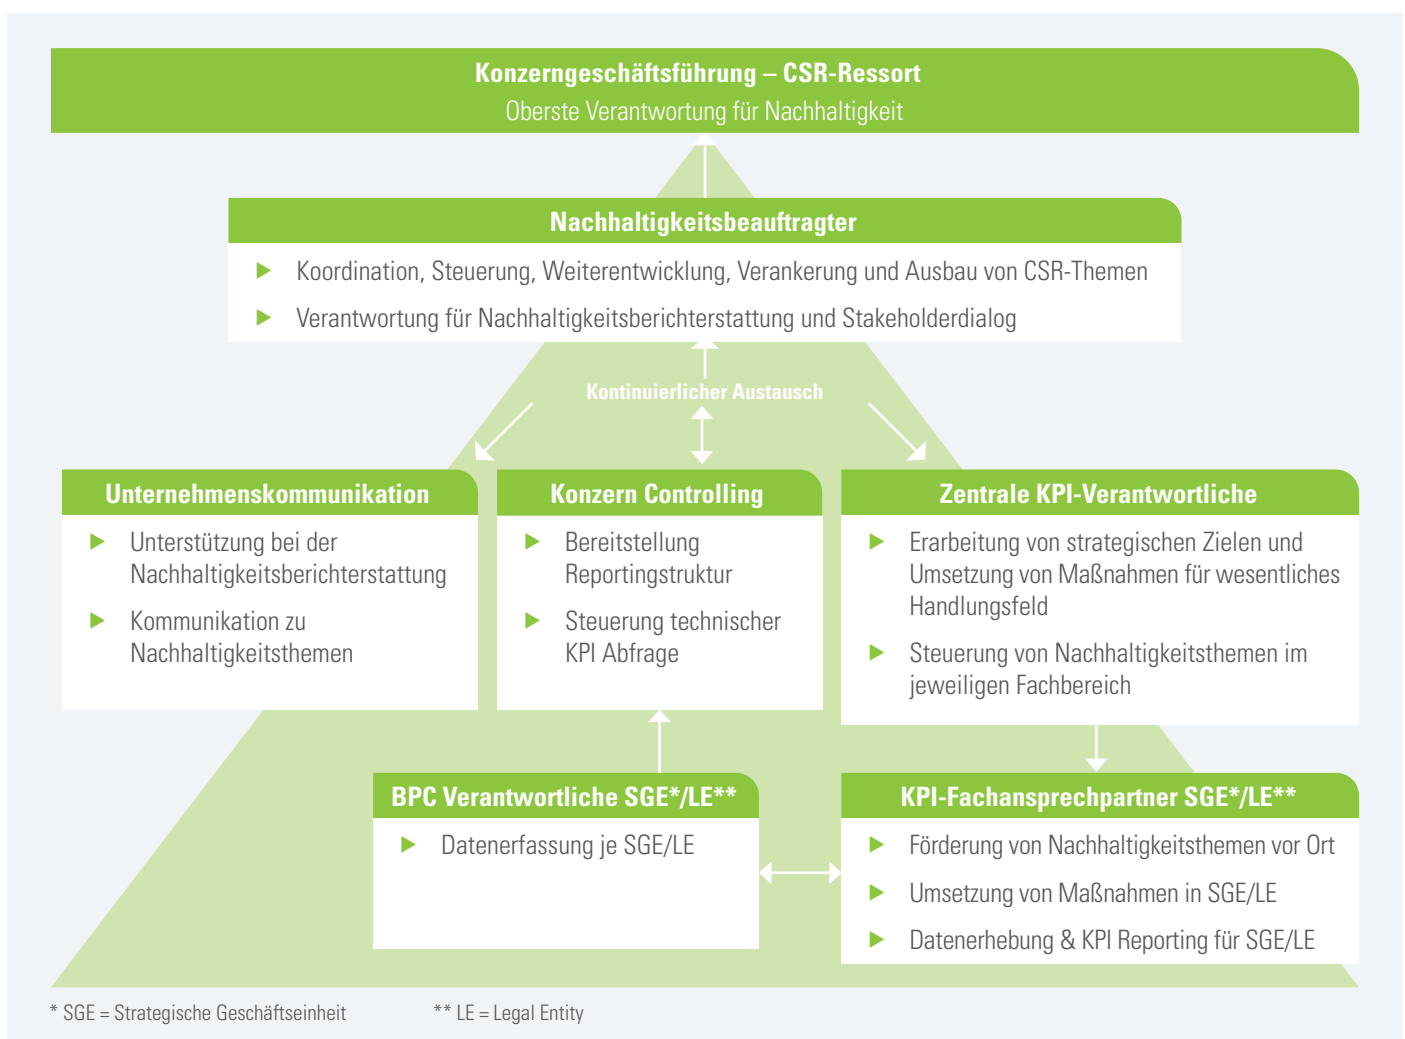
Konzerngeschäftsführung – CSR-Ressort
Oberste Verantwortung für Nachhaltigkeit

Nachhaltigkeitsbeauftragter
Koordination, Steuerung, Weiterentwicklung, Verankerung und Ausbau von CSR-Themen
Verantwortung für Nachhaltigkeitsberichterstattung und Stakeholderdialog

Kontinuierlicher Austausch

Unternehmenskommunikation
Unterstützung bei der Nachhaltigkeitsberichterstattung
Kommunikation zu Nachhaltigkeitsthemen

Konzern Controlling
Bereitstellung Reportingstruktur
Steuerung technischer KPI Abfrage

Zentrale KPI-Verantwortliche
Erarbeitung von strategischen Zielen und Umsetzung von Maßnahmen für wesentliches Handlungsfeld
Steuerung von Nachhaltigkeitsthemen im jeweiligen Fachbereich

BPC Verantwortliche SGE*/LE**
Datenerfassung je SGE/LE

KPI-Fachansprechpartner SGE*/LE**
Förderung von Nachhaltigkeitsthemen vor Ort
Umsetzung von Maßnahmen in SGE/LE
Datenerhebung & KPI Reporting für SGE/LE

* SGE = Strategische Geschäftseinheit
** LE = Legal Entity